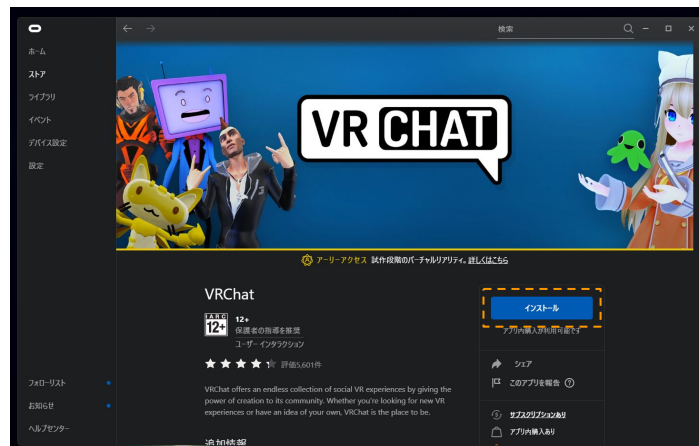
ホーム
ストア
ライブラリ
イベント
デバイス設定
設定

検索

VR CHAT

アーリーアクセス 試作段階のバーチャルリアリティ. 詳しくはこちら

VRChat
IARC 12+
12+
保護者の指導を推奨
ユーザー インタラクション
評価5,601件

VRChat offers an endless collection of social VR experiences by giving the power of creation to its community. Whether you're looking for new VR experiences or have an idea of your own, VRChat is the place to be.

追加情報

インストール
アプリ内購入が利用可能です
シェア
このアプリを報告
サブスクリプションあり
アプリ内購入あり

フォローリスト
お知らせ
ヘルプセンター